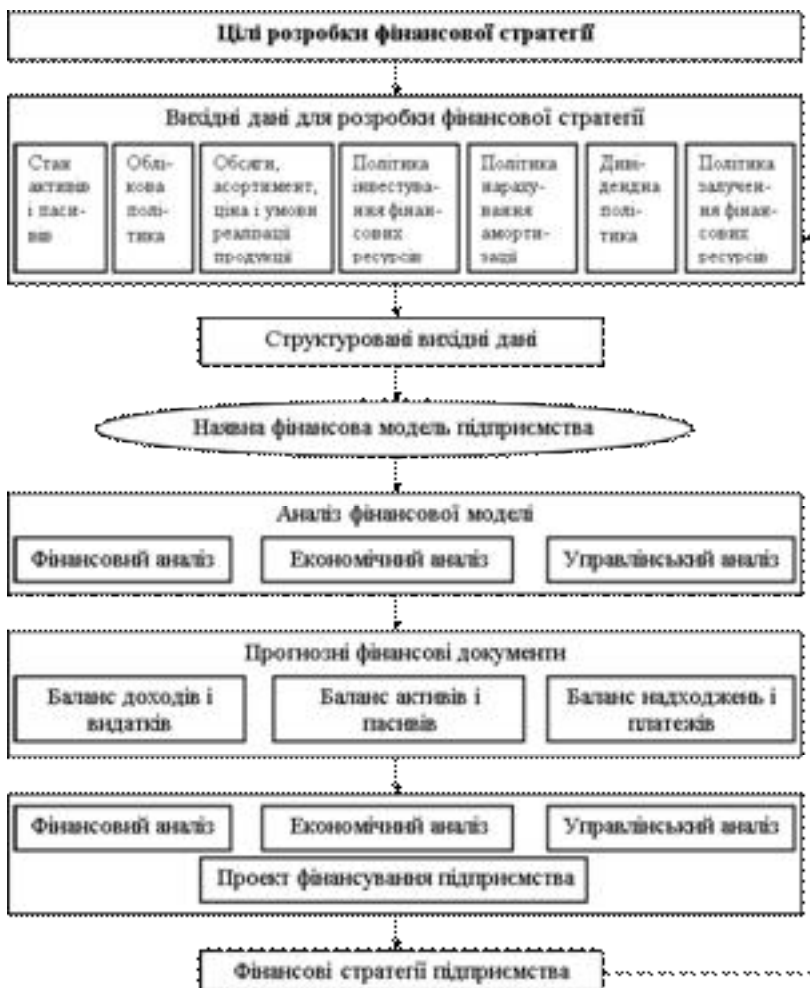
Цілі розробки фінансової стратегії

Вихідні дані для розробки фінансової стратегії

Стан активів і пасивів

Облікова політика

Обсяги, асортимент, ціна і умови реалізації продукції

Політика інвестування фінансових ресурсів

Політика нарахування амортизації

Дивідендна політика

Політика залучення фінансових ресурсів

Структуровані вихідні дані

Назвна фінансова модель підприємства

Аналіз фінансової моделі

Фінансовий аналіз

Економічний аналіз

Управлінський аналіз

Прогнозні фінансові документи

Баланс доходів і видатків

Баланс активів і пасивів

Баланс надходжень і платежів

Фінансовий аналіз

Економічний аналіз

Управлінський аналіз

Проект фінансування підприємства

Фінансові стратегії підприємства